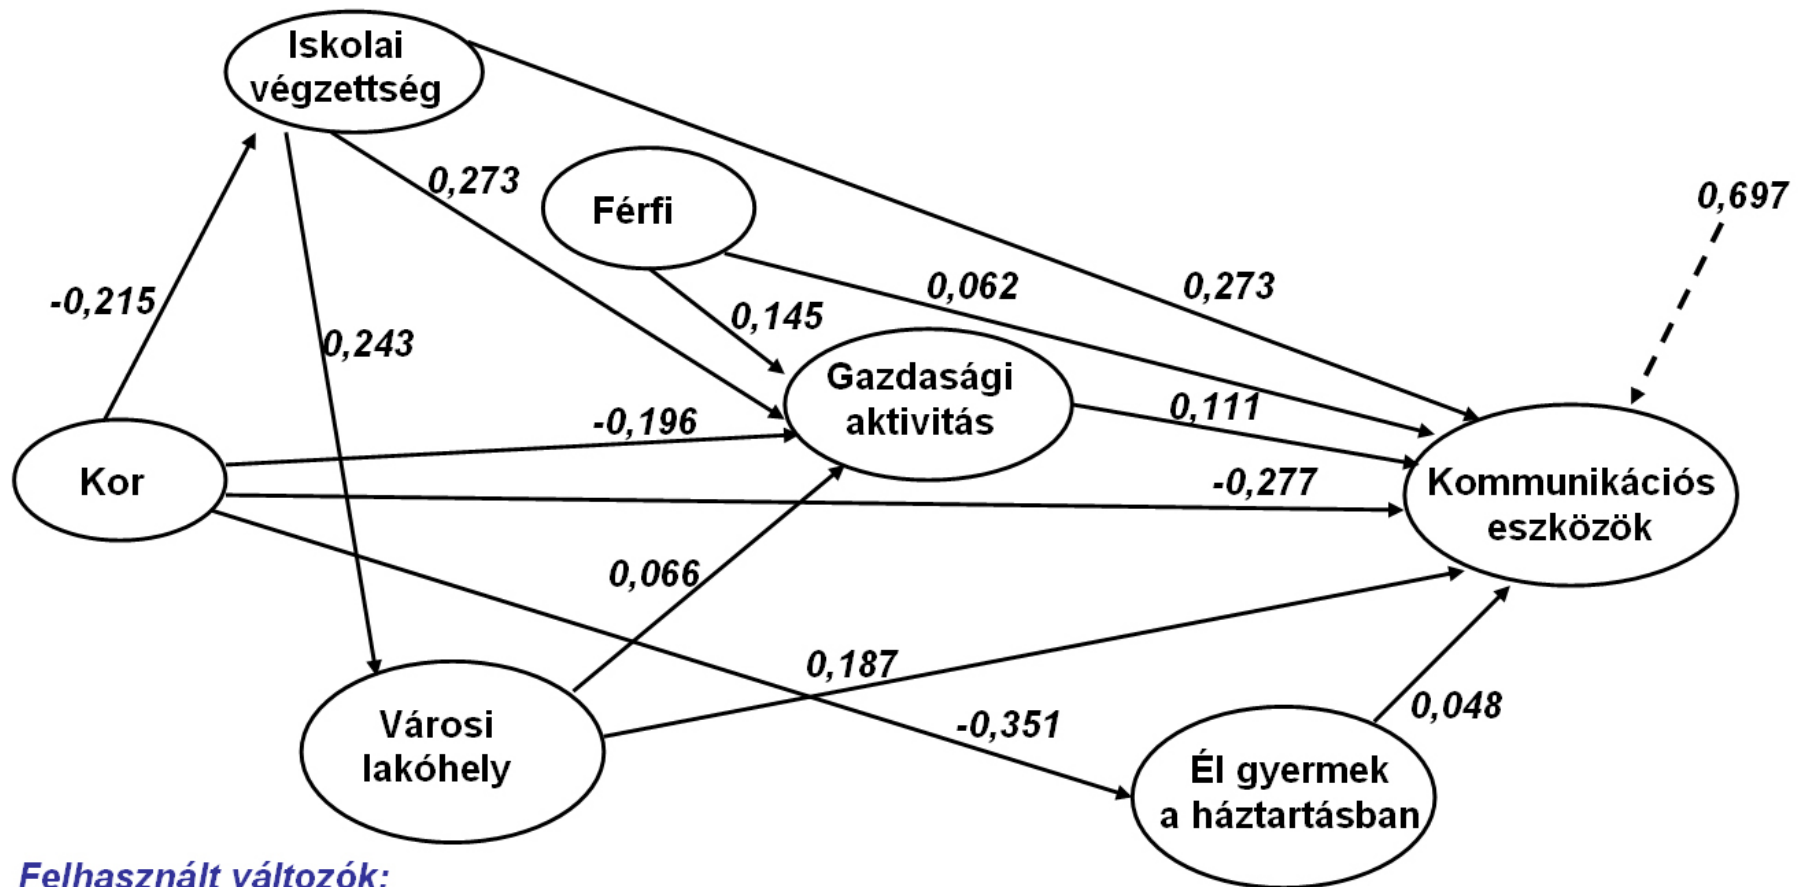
Iskolai végzettség

0,273

Férfi

0,697

-0,215

0,062

0,273

0,145

0,243

Gazdasági aktivitás

0,111

-0,196

Kor

-0,277

Kommunikációs eszközök

0,066

0,187

0,048

Városi lakóhely

-0,351

Él gyermek a háztartásban

Felhasznált változók: